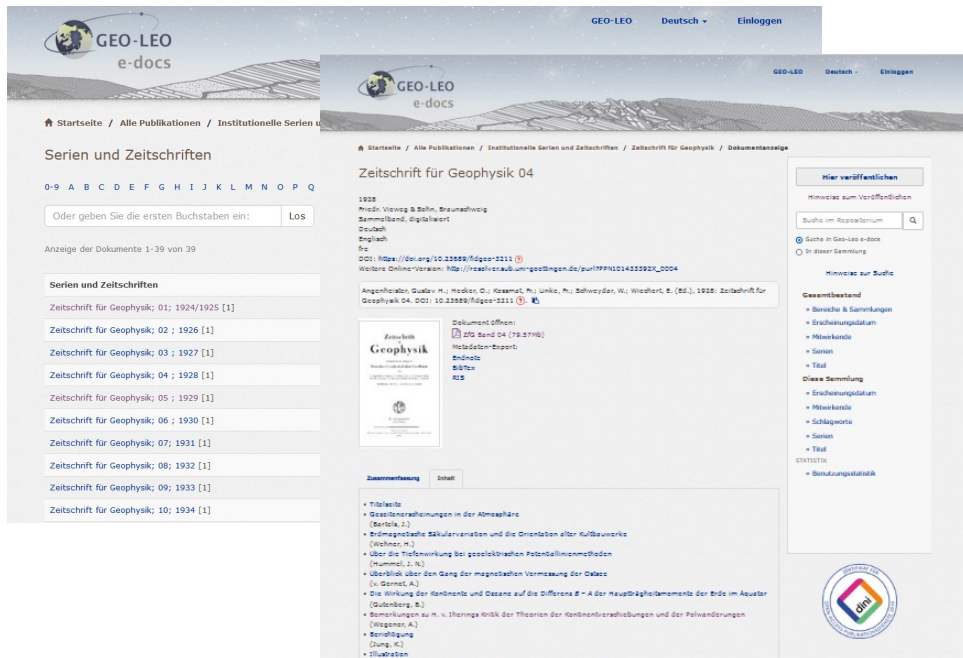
GEO-LEO
e-docs

GEO-LEO Deutsch Einloggen

Startseite / Alle Publikationen / Institutionelle Serien u

Serien und Zeitschriften

0-9 A B C D E F G H I J K L M N O P Q

Oder geben Sie die ersten Buchstaben ein: Los

Anzeige der Dokumente 1-39 von 39

| Serien und Zeitschriften |
|---|
| Zeitschrift für Geophysik; 01; 1924/1925 [1] |
| Zeitschrift für Geophysik; 02 ; 1926 [1] |
| Zeitschrift für Geophysik; 03 ; 1927 [1] |
| Zeitschrift für Geophysik; 04 ; 1928 [1] |
| Zeitschrift für Geophysik; 05 ; 1929 [1] |
| Zeitschrift für Geophysik; 06 ; 1930 [1] |
| Zeitschrift für Geophysik; 07; 1931 [1] |
| Zeitschrift für Geophysik; 08; 1932 [1] |
| Zeitschrift für Geophysik; 09; 1933 [1] |
| Zeitschrift für Geophysik; 10; 1934 [1] |

GEO-LEO
e-docs

GEO-LEO Deutsch Einloggen

Startseite / Alle Publikationen / Institutionelle Serien und Zeitschriften / Zeitschrift für Geophysik / Dokumentanzeige

Zeitschrift für Geophysik 04

1928
Friedr. Vieweg & Sohn, Braunschweig
Sammelband, digitalisiert
Deutsch
Englisch
frc
DOI: https://doi.org/10.23689/fidgeo-3211
Weitere Online-Version: http://resolver.sub.uni-goettingen.de/purl?PPN101433392X_0004

Angenheister, Gustav H.; Hecker, O.; Kossmat, Fr.; Linke, Fr.; Schweydar, W.; Wiechert, E. (Ed.), 1928: Zeitschrift für Geophysik 04. DOI: 10.23689/fidgeo-3211

Zeitschrift für Geophysik

Dokument öffnen:
ZfG Band 04 (79.57Mb)
Metadaten-Export:
Endnote
BibTex
RIS

Zusammenfassung Inhalt

• Titelseite
• Gezeitenerscheinungen in der Atmosphäre (Bartels, J.)
• Erdmagnetische Säkularvariation und die Orientation alter Kultbauwerke (Wehner, H.)
• Über die Tiefenwirkung bei geoelektrischen Potentiallinienmethoden (Hummel, J. N.)
• Überblick über den Gang der magnetischen Vermessung der Ostsee (v. Gernet, A.)
• Die Wirkung der Kontinente und Ozeane auf die Differenz B − A der Hauptträgheitsmomente der Erde im Äquator (Gutenberg, B.)
• Bemerkungen zu H. v. Iherings Kritik der Theorien der Kontinentverschiebungen und der Polwanderungen (Wegener, A.)
• Berichtigung (Jung, K.)
• Illustration

Hier veröffentlichen
Hinweise zum Veröffentlichen
Suche im Repositorium
Suche in Geo-Leo e-docs
In dieser Sammlung
Hinweise zur Suche
Gesamtbestand
» Bereiche & Sammlungen
» Erscheinungsdatum
» Mitwirkende
» Serien
» Titel
Diese Sammlung
» Erscheinungsdatum
» Mitwirkende
» Schlagworte
» Serien
» Titel
STATISTIK
» Benutzungsstatistik

dini